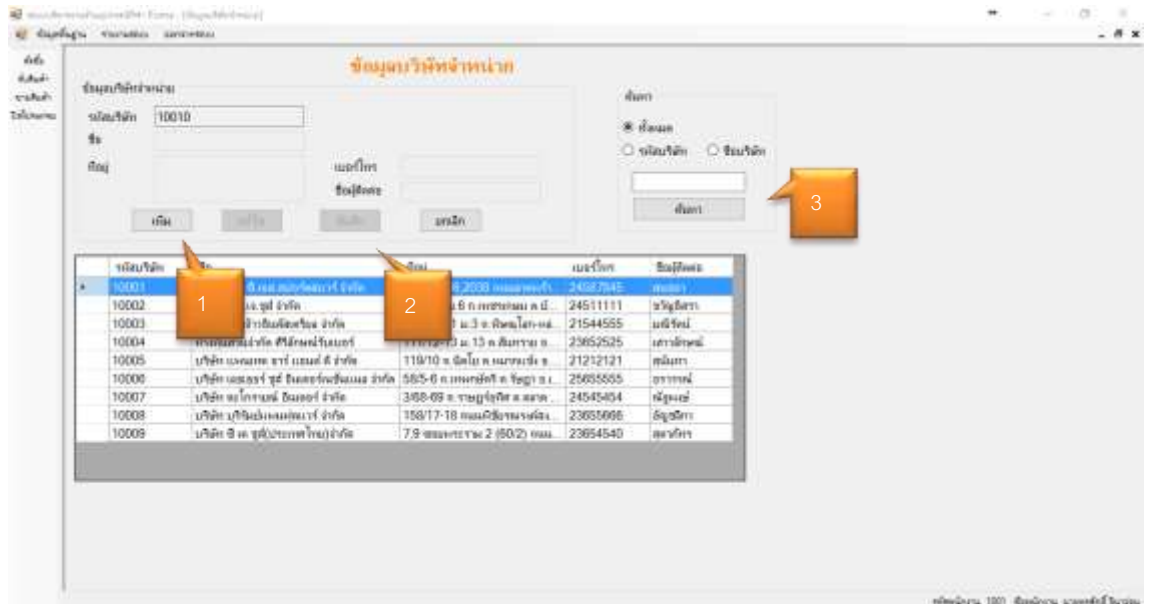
ข้อมูลบริษัทจำหน่าย

ข้อมูลบริษัทจำหน่าย
รหัสบริษัท 10010
ชื่อ
ที่อยู่
เบอร์โทร
ชื่อผู้ติดต่อ

เพิ่ม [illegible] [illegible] ยกเลิก

ค้นหา
ทั้งหมด
รหัสบริษัท
ชื่อบริษัท
ค้นหา

3

| | รหัสบริษัท | ชื่อ | ที่อยู่ | เบอร์โทร | ชื่อผู้ติดต่อ |
|---|---|---|---|---|---|
| ▸ | 10001 | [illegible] | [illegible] | 24587845 | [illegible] |
| | 10002 | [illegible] | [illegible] | 24511111 | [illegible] |
| | 10003 | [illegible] | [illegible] | 21544555 | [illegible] |
| | 10004 | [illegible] | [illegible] | 23652525 | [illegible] |
| | 10005 | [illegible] | 119/10 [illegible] | 21212121 | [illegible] |
| | 10006 | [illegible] | 58/5-6 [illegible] | 25655555 | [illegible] |
| | 10007 | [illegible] | 3/68-69 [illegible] | 24545454 | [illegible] |
| | 10008 | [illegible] | 158/17-18 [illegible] | 23655666 | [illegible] |
| | 10009 | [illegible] | 7,9 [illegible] 2 (60/2) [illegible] | 23654540 | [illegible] |

1

2

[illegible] 1001 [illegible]